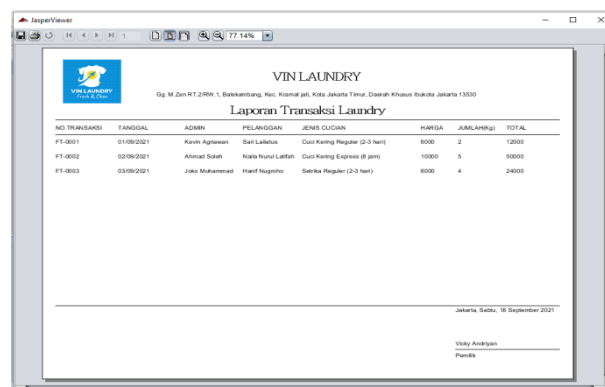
JasperViewer

1

77.14%

VIN LAUNDRY
Fresh & Clean

VIN LAUNDRY

Gg. M.Zen RT.2/RW.1, Balekambang, Kec. Kramat jati, Kota Jakarta Timur, Daerah Khusus Ibukota Jakarta 13530

Laporan Transaksi Laundry

| NO.TRANSAKSI | TANGGAL | ADMIN | PELANGGAN | JENIS CUCIAN | HARGA | JUMLAH(Kg) | TOTAL |
|---|---|---|---|---|---|---|---|
| FT-0001 | 01/09/2021 | Kevin Agniawan | Sari Lailatus | Cuci Kering Reguler (2-3 hari) | 6000 | 2 | 12000 |
| FT-0002 | 02/09/2021 | Ahmad Soleh | Naila Nurul Latifah | Cuci Kering Express (8 jam) | 10000 | 5 | 50000 |
| FT-0003 | 03/09/2021 | Joko Muhammad | Hanif Nugroho | Setrika Reguler (2-3 hari) | 6000 | 4 | 24000 |

Jakarta, Sabtu, 18 September 2021

Vicky Andriyan
Pemilik